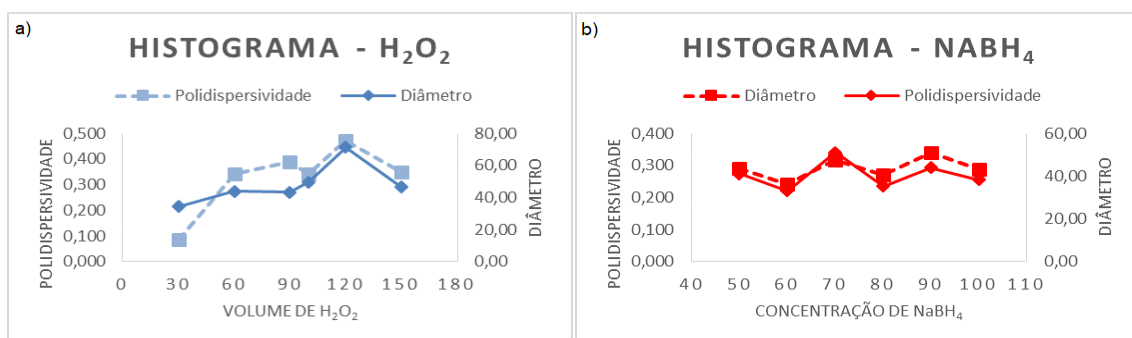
a)

HISTOGRAMA - $H_2O_2$

Polidispersividade   Diâmetro

POLIDISPERSIVIDADE

0,500
0,400
0,300
0,200
0,100
0,000

80,00
60,00
40,00
20,00
0,00

DIÂMETRO

0 30 60 90 120 150 180

VOLUME DE $H_2O_2$

b)

HISTOGRAMA - $NABH_4$

Diâmetro   Polidispersividade

POLIDISPERSIVIDADE

0,400
0,300
0,200
0,100
0,000

60,00
40,00
20,00
0,00

DIÂMETRO

40 50 60 70 80 90 100 110

CONCENTRAÇÃO DE $NaBH_4$